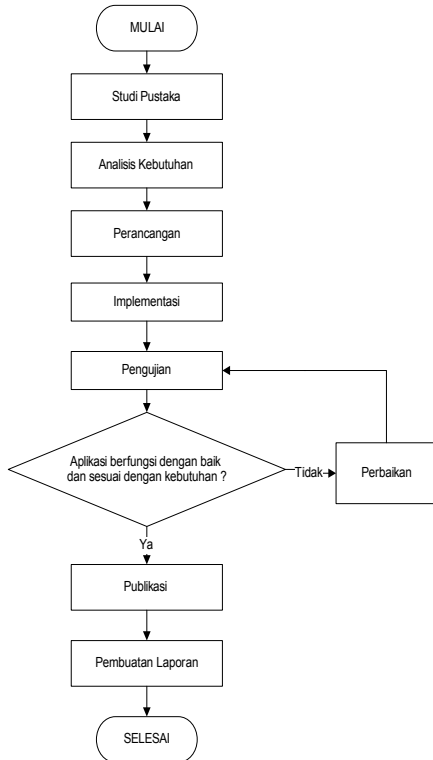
MULAI

Studi Pustaka

Analisis Kebutuhan

Perancangan

Implementasi

Pengujian

Aplikasi berfungsi dengan baik dan sesuai dengan kebutuhan ?

Tidak

Perbaikan

Ya

Publikasi

Pembuatan Laporan

SELESAI